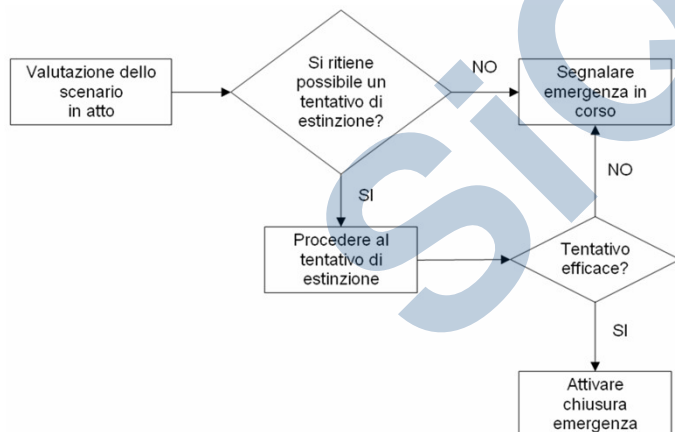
Valutazione dello scenario in atto

Si ritiene possibile un tentativo di estinzione?

NO

Segnalare emergenza in corso

SI

NO

Procedere al tentativo di estinzione

Tentativo efficace?

SI

Attivare chiusura emergenza

SIG